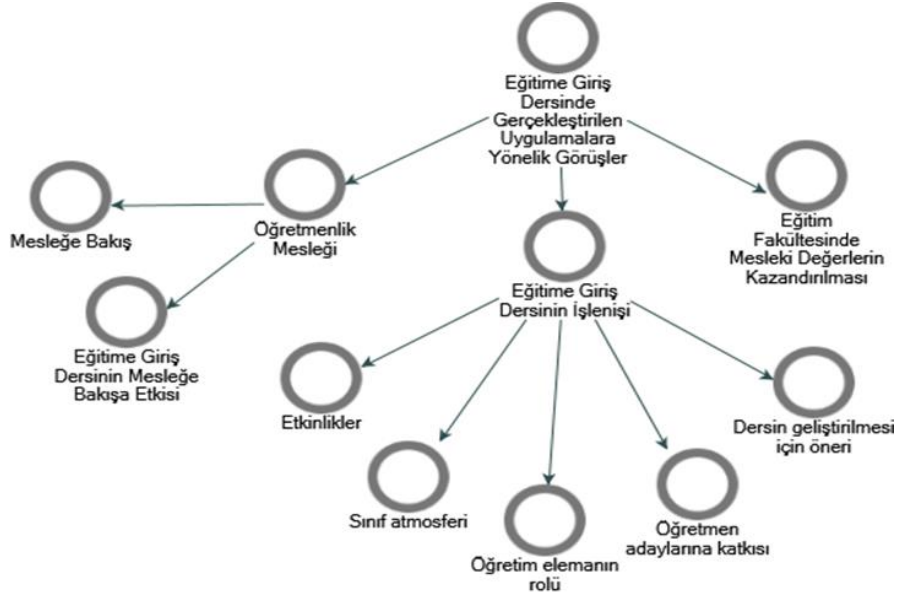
Eğitime Giriş Dersinde Gerçekleştirilen Uygulamalara Yönelik Görüşler

Öğretmenlik Mesleği

Mesleğe Bakış

Eğitime Giriş Dersinin Mesleğe Bakışa Etkisi

Eğitime Giriş Dersinin İşlenişi

Eğitim Fakültesinde Mesleki Değerlerin Kazandırılması

Etkinlikler

Sınıf atmosferi

Öğretim elemanın rolü

Öğretmen adaylarına katkısı

Dersin geliştirilmesi için öneri